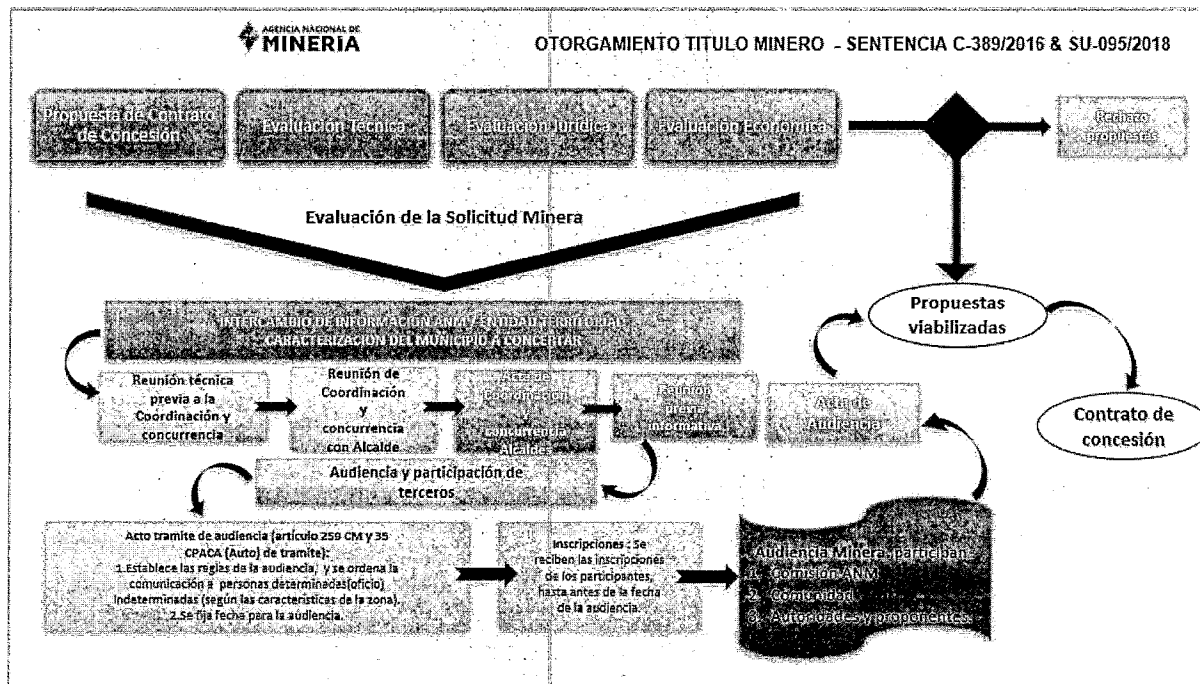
AGENCIA NACIONAL DE MINERIA

OTORGAMIENTO TITULO MINERO - SENTENCIA C-389/2016 & SU-095/2018

Propuesta de Contrato de Concesión

Evaluación Técnica

Evaluación Jurídica

Evaluación Económica

Rechazo propuestas

Evaluación de la Solicitud Minera

Propuestas viabilizadas

Contrato de concesión

INTERCAMBIO DE INFORMACIÓN ANM / ENTIDAD TERRITORIAL CARACTERIZACIÓN DEL MUNICIPIO A CONCERTAR

Reunión técnica previa a la Coordinación y concurrencia

Reunión de Coordinación y concurrencia con Alcalde

Acta de Coordinación y concurrencia Alcaldes

Reunión previa informativa

Acta de Audiencia

Audiencia y participación de terceros

Acto tramite de audiencia (artículo 259 CM y 35 CPACA (Auto) de tramite):
1. Establece las reglas de la audiencia, y se ordena la comunicación a personas determinadas(oficio) indeterminadas (según las características de la zona).
2. Se fija fecha para la audiencia.

Inscripciones : Se reciben las inscripciones de los participantes, hasta antes de la fecha de la audiencia.

Audiencia Minera- participan:
1. Comisión ANM
2. Comunidad
3. Autoridades y proponentes.